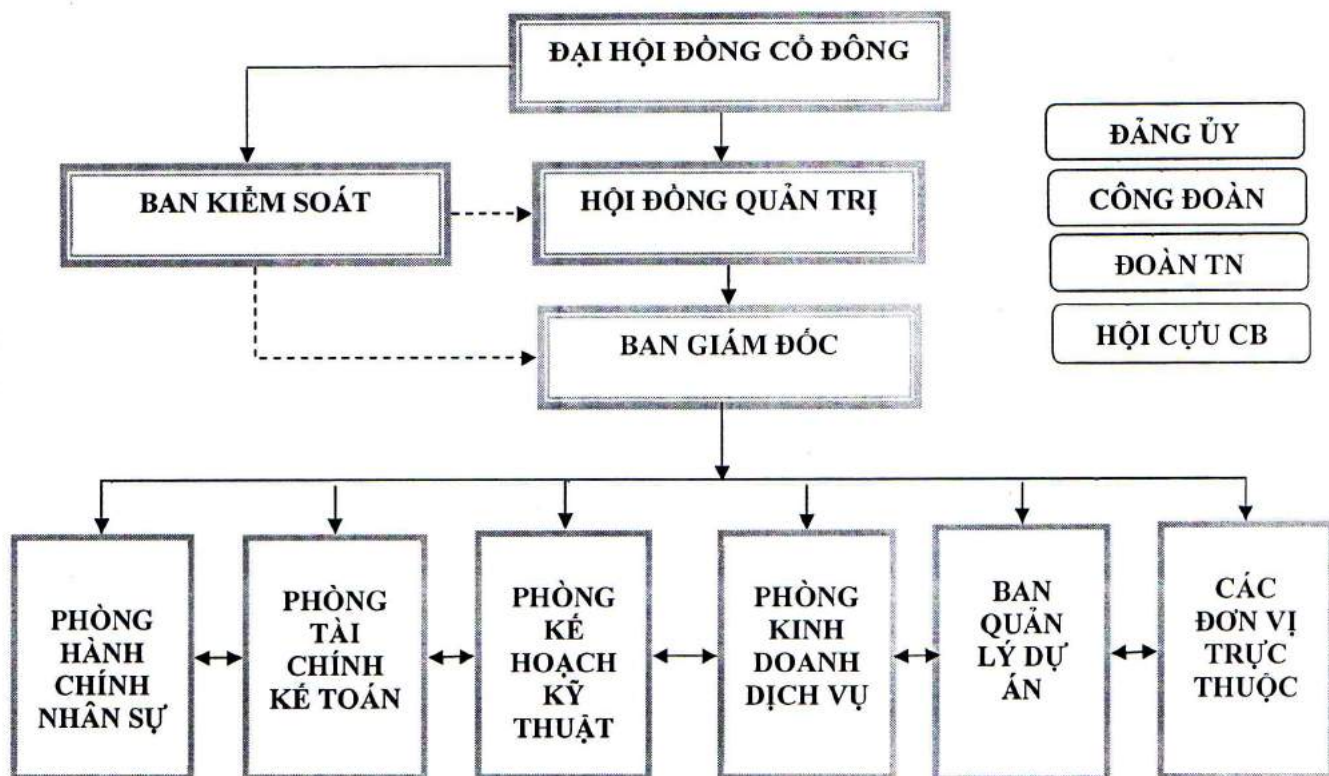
ĐẠI HỘI ĐỒNG CỔ ĐÔNG

BAN KIỂM SOÁT

HỘI ĐỒNG QUẢN TRỊ

BAN GIÁM ĐỐC

ĐẢNG ỦY

CÔNG ĐOÀN

ĐOÀN TN

HỘI CỰU CB

PHÒNG HÀNH CHÍNH NHÂN SỰ

PHÒNG TÀI CHÍNH KẾ TOÁN

PHÒNG KẾ HOẠCH KỸ THUẬT

PHÒNG KINH DOANH DỊCH VỤ

BAN QUẢN LÝ DỰ ÁN

CÁC ĐƠN VỊ TRỰC THUỘC